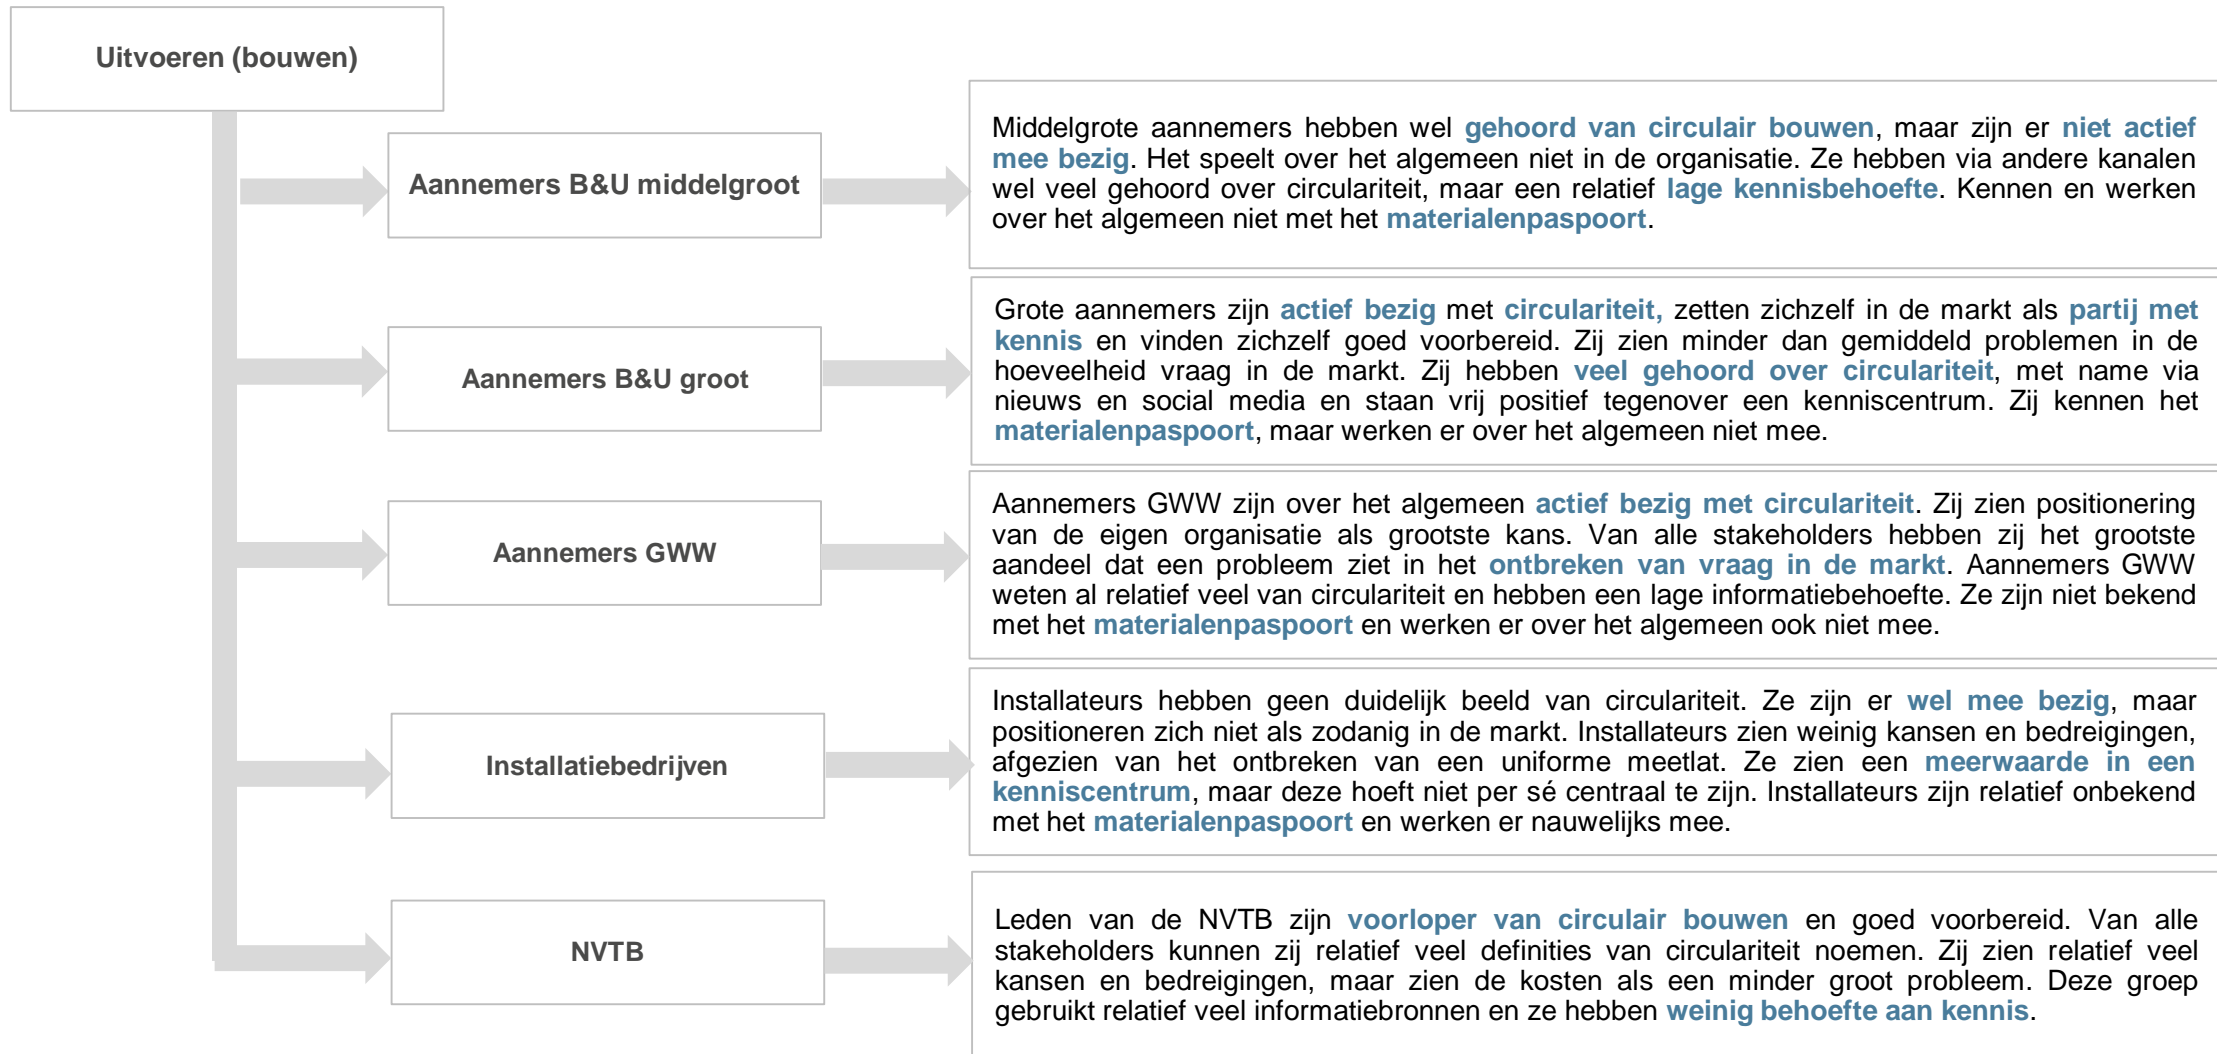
Uitvoeren (bouwen)

Aannemers B&U middelgroot

Middelgrote aannemers hebben wel gehoord van circulair bouwen, maar zijn er niet actief mee bezig. Het speelt over het algemeen niet in de organisatie. Ze hebben via andere kanalen wel veel gehoord over circulariteit, maar een relatief lage kennisbehoefte. Kennen en werken over het algemeen niet met het materialenpaspoort.

Aannemers B&U groot

Grote aannemers zijn actief bezig met circulariteit, zetten zichzelf in de markt als partij met kennis en vinden zichzelf goed voorbereid. Zij zien minder dan gemiddeld problemen in de hoeveelheid vraag in de markt. Zij hebben veel gehoord over circulariteit, met name via nieuws en social media en staan vrij positief tegenover een kenniscentrum. Zij kennen het materialenpaspoort, maar werken er over het algemeen niet mee.

Aannemers GWW

Aannemers GWW zijn over het algemeen actief bezig met circulariteit. Zij zien positionering van de eigen organisatie als grootste kans. Van alle stakeholders hebben zij het grootste aandeel dat een probleem ziet in het ontbreken van vraag in de markt. Aannemers GWW weten al relatief veel van circulariteit en hebben een lage informatiebehoefte. Ze zijn niet bekend met het materialenpaspoort en werken er over het algemeen ook niet mee.

Installatiebedrijven

Installateurs hebben geen duidelijk beeld van circulariteit. Ze zijn er wel mee bezig, maar positioneren zich niet als zodanig in de markt. Installateurs zien weinig kansen en bedreigingen, afgezien van het ontbreken van een uniforme meetlat. Ze zien een meerwaarde in een kenniscentrum, maar deze hoeft niet per sé centraal te zijn. Installateurs zijn relatief onbekend met het materialenpaspoort en werken er nauwelijks mee.

NVTB

Leden van de NVTB zijn voorloper van circulair bouwen en goed voorbereid. Van alle stakeholders kunnen zij relatief veel definities van circulariteit noemen. Zij zien relatief veel kansen en bedreigingen, maar zien de kosten als een minder groot probleem. Deze groep gebruikt relatief veel informatiebronnen en ze hebben weinig behoefte aan kennis.